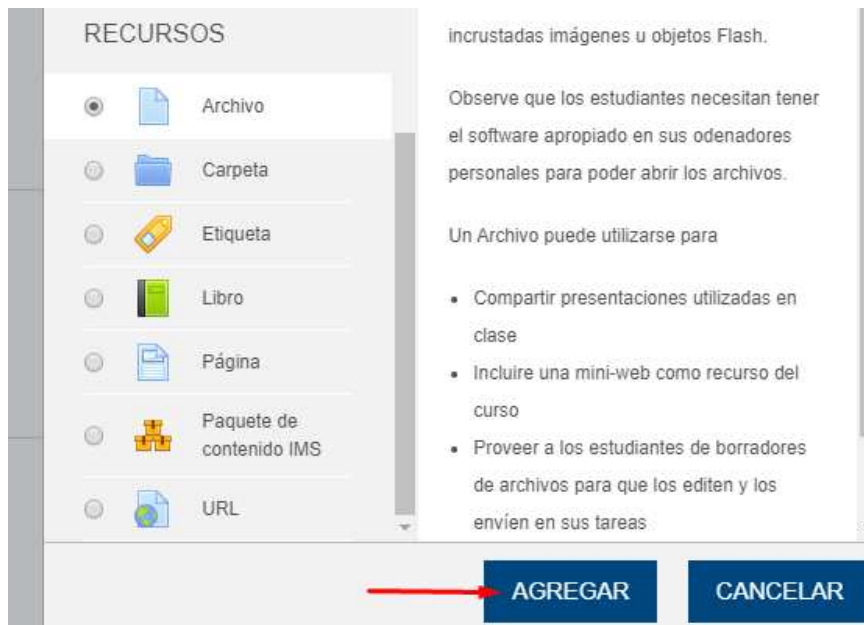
RECURSOS

Archivo

Carpeta

Etiqueta

Libro

Página

Paquete de contenido IMS

URL

incrustadas imágenes u objetos Flash.

Observe que los estudiantes necesitan tener el software apropiado en sus odenadores personales para poder abrir los archivos.

Un Archivo puede utilizarse para

- Compartir presentaciones utilizadas en clase
- Incluire una mini-web como recurso del curso
- Proveer a los estudiantes de borradores de archivos para que los editen y los envíen en sus tareas

AGREGAR

CANCELAR